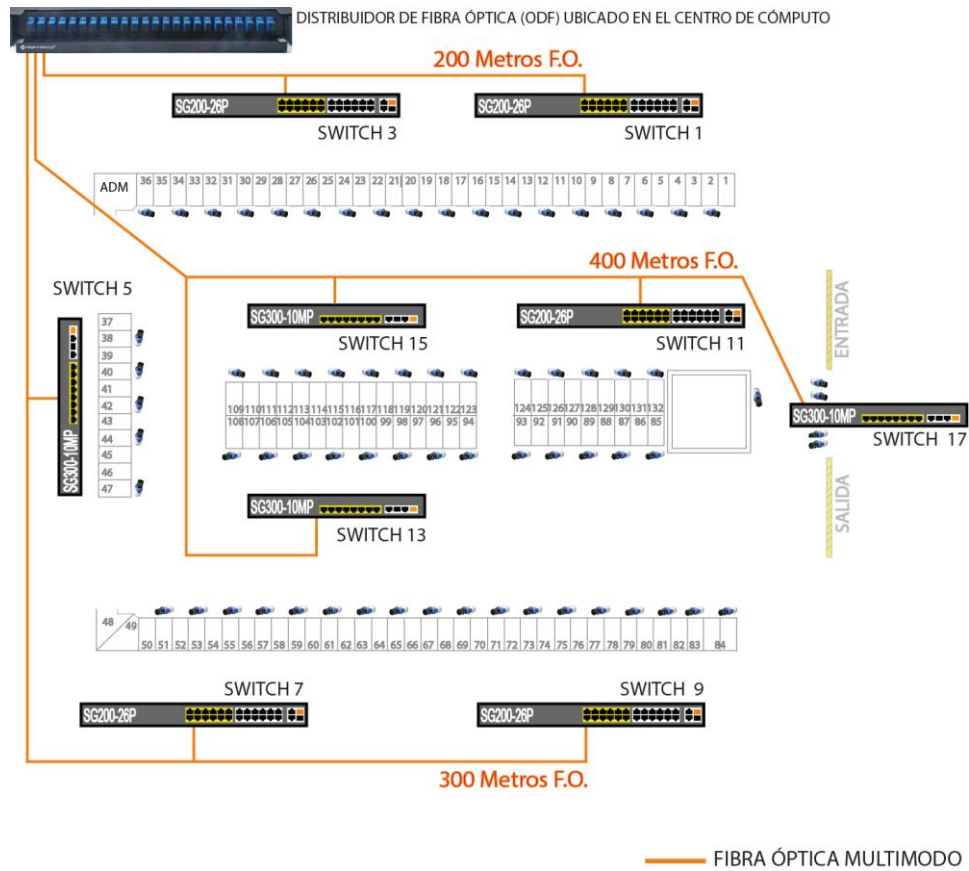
DISTRIBUIDOR DE FIBRA ÓPTICA (ODF) UBICADO EN EL CENTRO DE CÓMPUTO

200 Metros F.O.

SG200-26P
SWITCH 3

SG200-26P
SWITCH 1

ADM 36 35 34 33 32 31 30 29 28 27 26 25 24 23 22 21 20 19 18 17 16 15 14 13 12 11 10 9 8 7 6 5 4 3 2 1

400 Metros F.O.

SWITCH 5

37 38 39 40 41 42 43 44 45 46 47

SG300-10MP

SG300-10MP
SWITCH 15

SG200-26P
SWITCH 11

ENTRADA

109 110 111 112 113 114 115 116 117 118 119 120 121 122 123
108 107 106 105 104 103 102 101 100 99 98 97 96 95 94

124 125 126 127 128 129 130 131 132
93 92 91 90 89 88 87 86 85

SG300-10MP
SWITCH 17

SALIDA

SG300-10MP
SWITCH 13

48 49 50 51 52 53 54 55 56 57 58 59 60 61 62 63 64 65 66 67 68 69 70 71 72 73 74 75 76 77 78 79 80 81 82 83 84

SWITCH 7
SG200-26P

SWITCH 9
SG200-26P

300 Metros F.O.

FIBRA ÓPTICA MULTIMODO